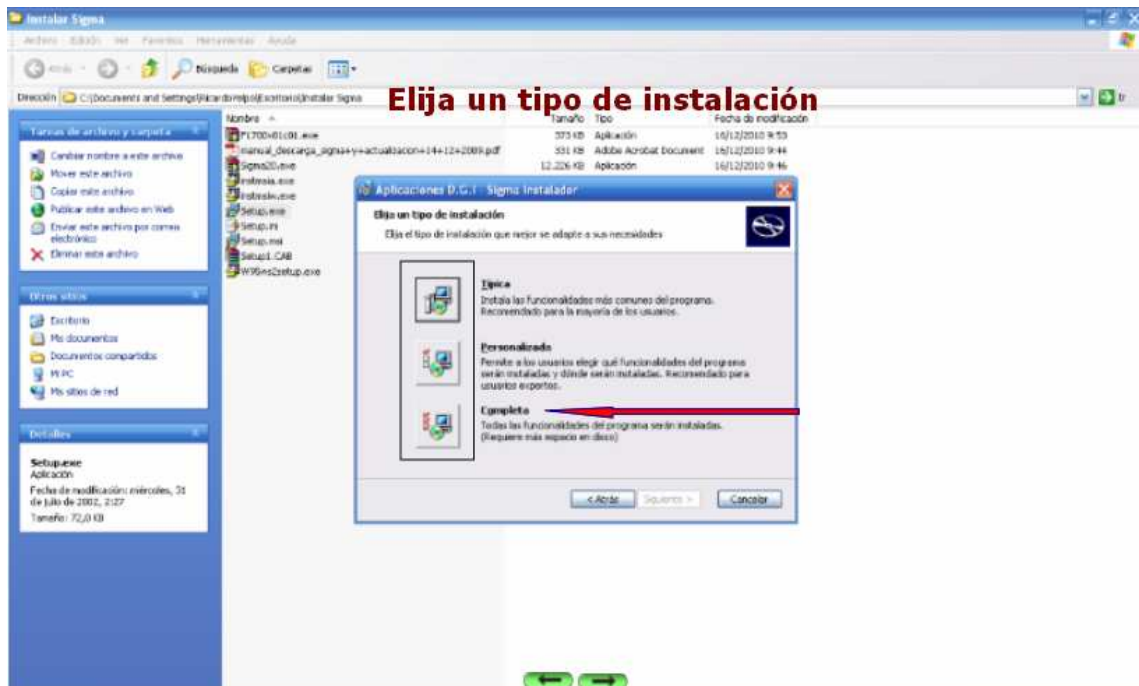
Instalar Sigma

Archivo Edición Ver Favoritos Herramientas Ayuda

Atrás Búsqueda Carpetas

Dirección C:\Documents and Settings\Ricardo\Escritorio\Instalar Sigma

Elija un tipo de instalación

Tareas de archivo y carpeta

Cambiar nombre a este archivo
Mover este archivo
Copiar este archivo
Publicar este archivo en Web
Enviar este archivo por correo electrónico
Eliminar este archivo

Otros sitios

Escritorio
Mis documentos
Documentos compartidos
Mi PC
Mis sitios de red

Detalles

Setup.exe
Aplicación
Fecha de modificación: miércoles, 31 de julio de 2002, 2:27
Tamaño: 72,0 KB

| Nombre | Tamaño | Tipo | Fecha de modificación |
|---|---|---|---|
| F1700x01c01.exe | 373 KB | Aplicación | 16/12/2010 9:53 |
| manual_descarga_sigma+y+actualizacion+14+12+2009.pdf | 331 KB | Adobe Acrobat Document | 16/12/2010 9:44 |
| Sigma20.exe | 12.226 KB | Aplicación | 16/12/2010 9:46 |
| instmsia.exe | | | |
| instmsiw.exe | | | |
| Setup.exe | | | |
| Setup.ini | | | |
| Setup.msi | | | |
| Setup1.CAB | | | |
| W95ws2setup.exe | | | |

Aplicaciones D.G.I - Sigma Instalador

Elija un tipo de instalación
Elija el tipo de instalación que mejor se adapte a sus necesidades

Típica
Instala las funcionalidades más comunes del programa. Recomendado para la mayoría de los usuarios.

Personalizada
Permite a los usuarios elegir qué funcionalidades del programa serán instaladas y dónde serán instaladas. Recomendado para usuarios expertos.

Completa
Todas las funcionalidades del programa serán instaladas. (Requiere más espacio en disco)

< Atrás Siguiente > Cancelar